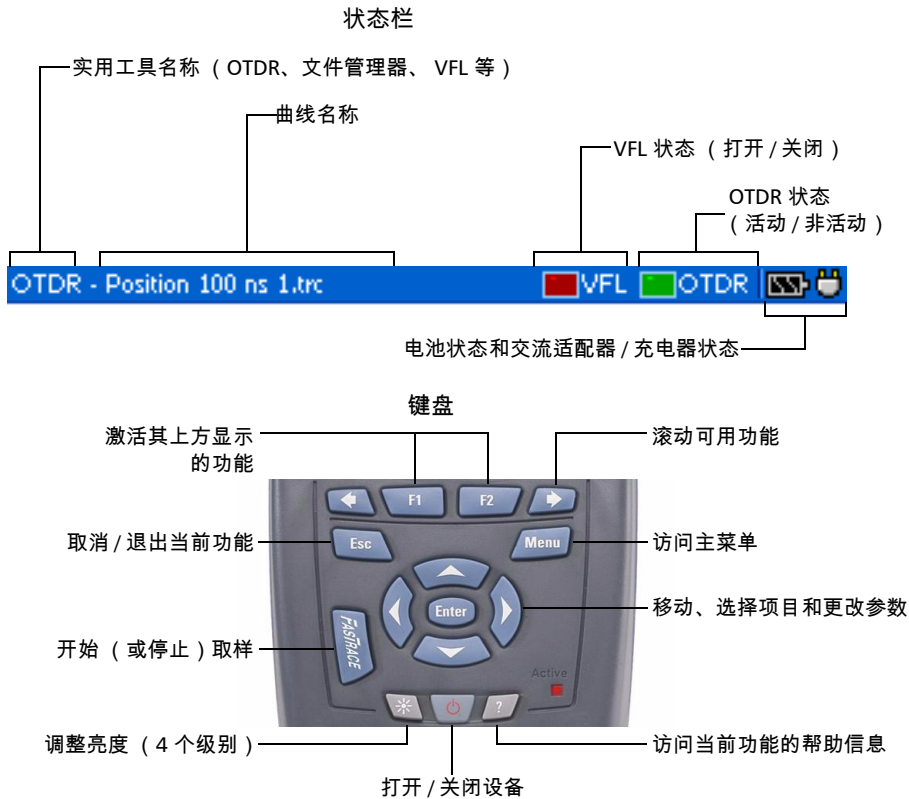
状态栏

实用工具名称 （ OTDR、文件管理器、 VFL 等 ）

曲线名称

VFL 状态 （ 打开 / 关闭 ）

OTDR 状态 （ 活动 / 非活动 ）

OTDR - Position 100 ns 1.trc

VFL

OTDR

电池状态和交流适配器 / 充电器状态

键盘

激活其上方显示的功能

滚动可用功能

F1

F2

取消 / 退出当前功能

Esc

Menu

访问主菜单

Enter

移动、选择项目和更改参数

开始 （ 或停止 ）取样

FASTRACE

Active

调整亮度 （ 4 个级别 ）

?

访问当前功能的帮助信息

打开 / 关闭设备